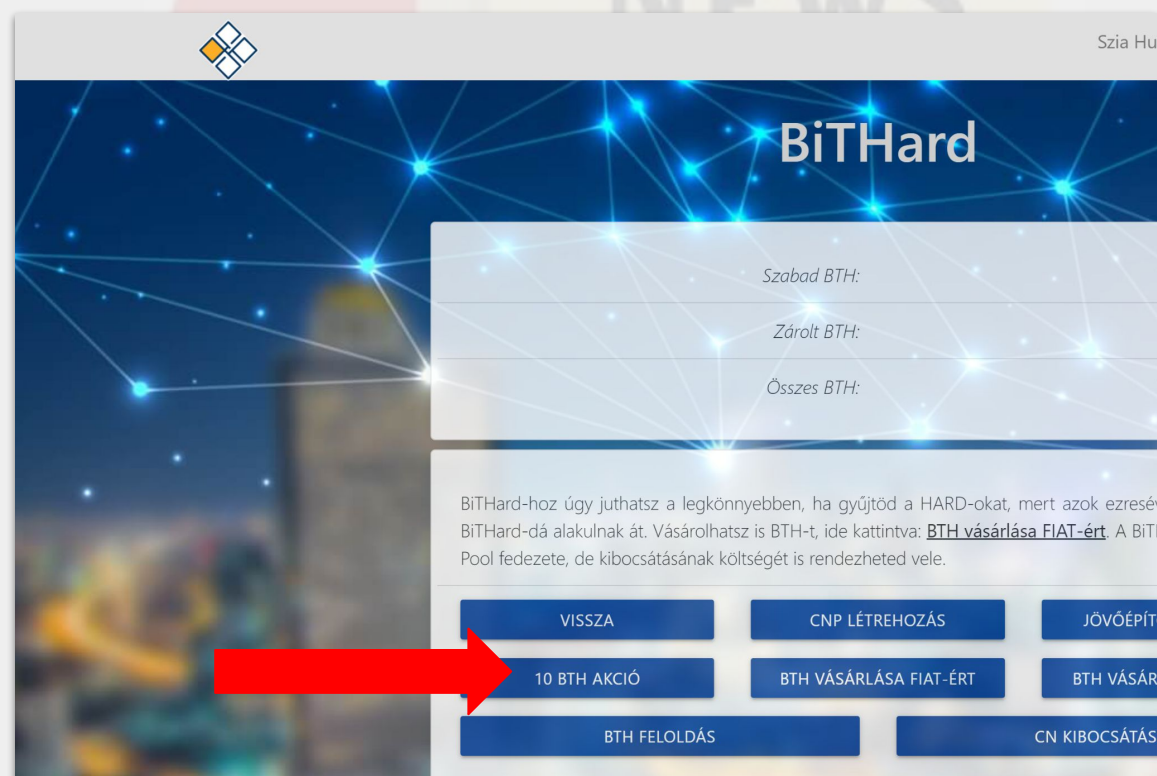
Szia Hu

BiTHard

Szabad BTH:

Zárolt BTH:

Összes BTH:

BiTHard-hoz úgy juthatsz a legkönnyebben, ha gyűjtöd a HARD-okat, mert azok ezresév BiTHard-dá alakulnak át. Vásárolhatsz is BTH-t, ide kattintva: BTH vásárlása FIAT-ért. A BiT Pool fedezete, de kibocsátásának költségét is rendezheted vele.

VISSZA

CNP LÉTREHOZÁS

JÖVŐÉPÍT

10 BTH AKCIÓ

BTH VÁSÁRLÁSA FIAT-ÉRT

BTH VÁSÁR

BTH FELOLDÁS

CN KIBOCSÁTÁS